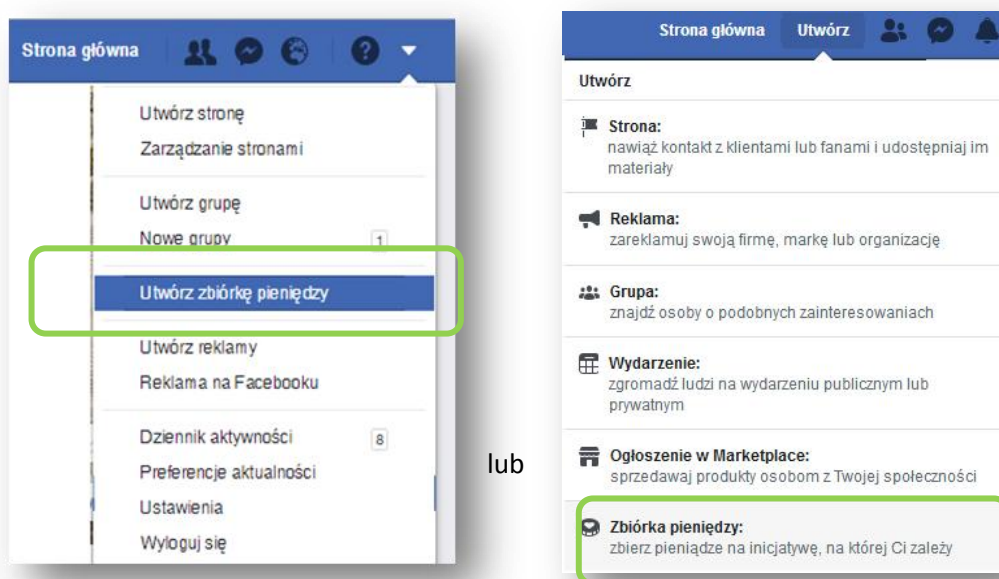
Strona główna

Utwórz stronę
Zarządzanie stronami

Utwórz grupę
Nowe grupy 1

Utwórz zbiórkę pieniędzy

Utwórz reklamy
Reklama na Facebooku

Dziennik aktywności 8
Preferencje aktualności
Ustawienia
Wyloguj się

lub

Strona główna Utwórz

Utwórz

Strona:
nawiąż kontakt z klientami lub fanami i udostępniaj im materiały

Reklama:
zareklamuj swoją firmę, markę lub organizację

Grupa:
znajdź osoby o podobnych zainteresowaniach

Wydarzenie:
zgromadź ludzi na wydarzeniu publicznym lub prywatnym

Ogłoszenie w Marketplace:
sprzedawaj produkty osobom z Twojej społeczności

Zbiórka pieniędzy:
zbierz pieniądze na inicjatywę, na której Ci zależy